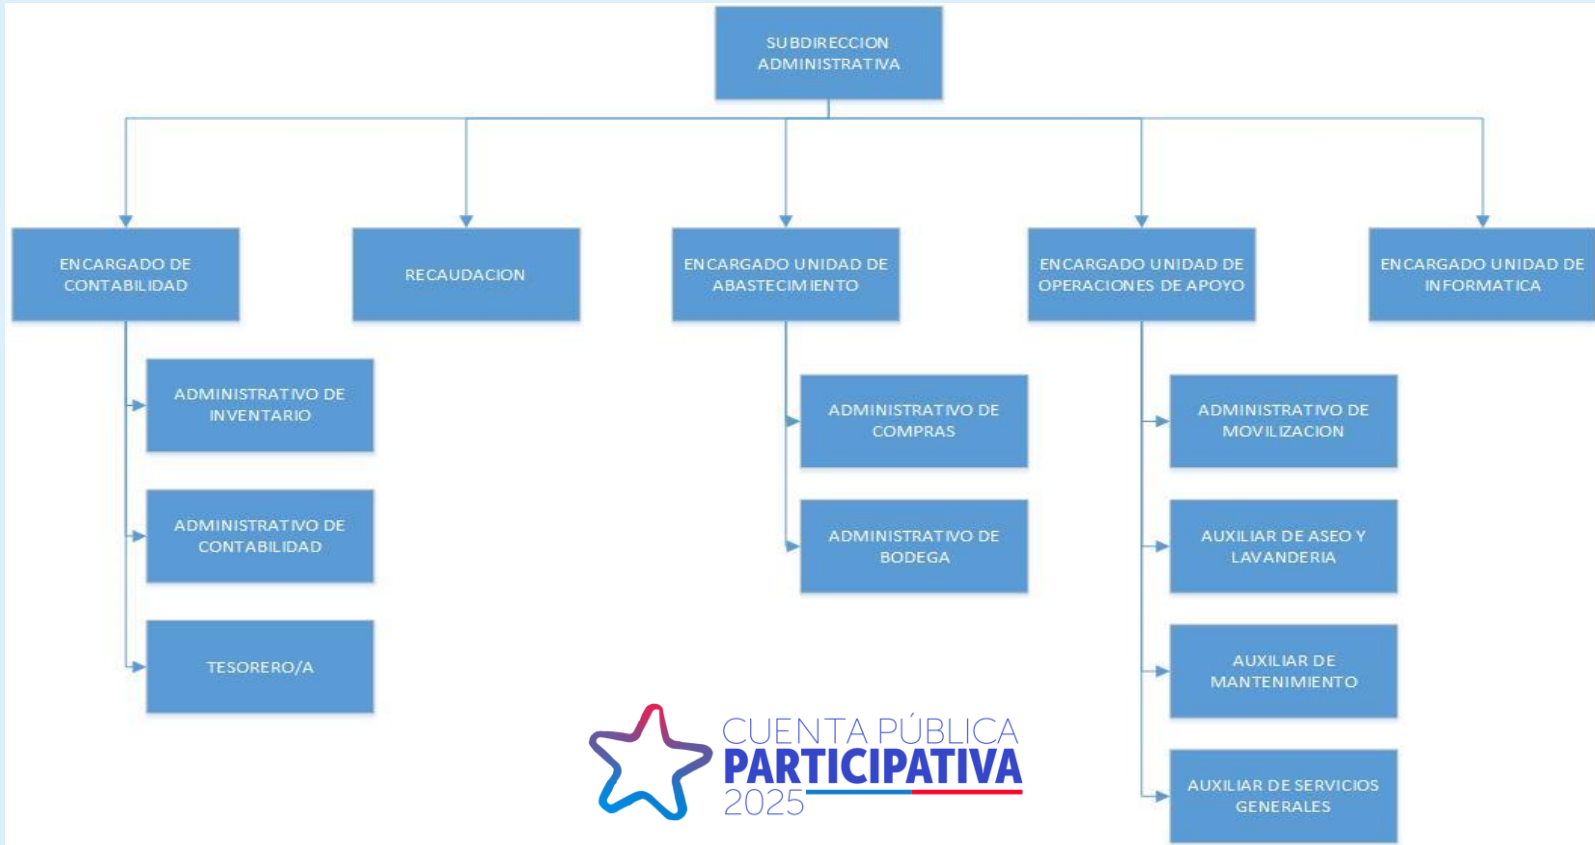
SUBDIRECCION ADMINISTRATIVA

ENCARGADO DE CONTABILIDAD

RECAUDACION

ENCARGADO UNIDAD DE ABASTECIMIENTO

ENCARGADO UNIDAD DE OPERACIONES DE APOYO

ENCARGADO UNIDAD DE INFORMATICA

ADMINISTRATIVO DE INVENTARIO

ADMINISTRATIVO DE CONTABILIDAD

TESORERO/A

ADMINISTRATIVO DE COMPRAS

ADMINISTRATIVO DE BODEGA

ADMINISTRATIVO DE MOVILIZACION

AUXILIAR DE ASEO Y LAVANDERIA

AUXILIAR DE MANTENIMIENTO

AUXILIAR DE SERVICIOS GENERALES

CUENTA PÚBLICA PARTICIPATIVA 2025